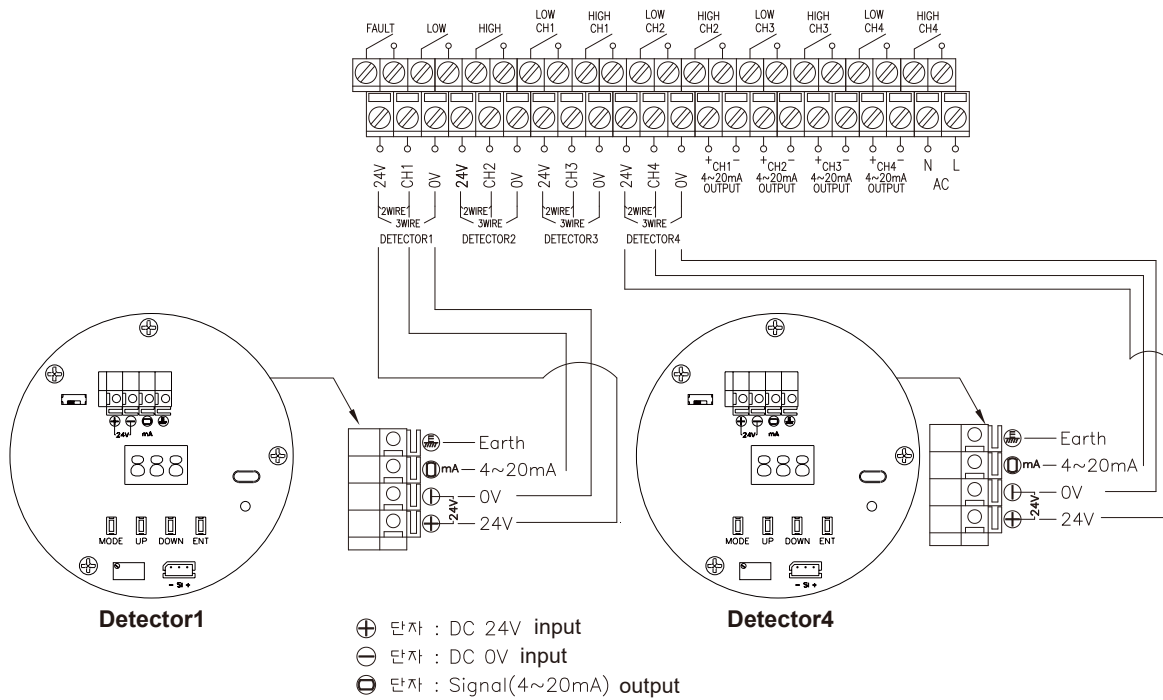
FAULT LOW HIGH LOW CH1 HIGH CH1 LOW CH2 HIGH CH2 LOW CH3 HIGH CH3 LOW CH4 HIGH CH4

24V CH1 0V 24V CH2 0V 24V CH3 0V 24V CH4 0V +CH1− 4~20mA OUTPUT +CH2− 4~20mA OUTPUT +CH3− 4~20mA OUTPUT +CH4− 4~20mA OUTPUT N L AC

2WIRE 3WIRE DETECTOR1 2WIRE 3WIRE DETECTOR2 2WIRE 3WIRE DETECTOR3 2WIRE 3WIRE DETECTOR4

24V mA

888

MODE UP DOWN ENT

− SI +

Earth
mA 4~20mA
0V
24V 24V

Detector1

24V mA

888

MODE UP DOWN ENT

− SI +

Earth
mA 4~20mA
0V
24V 24V

Detector4

⊕ 단자 : DC 24V input
⊖ 단자 : DC 0V input
⊖ 단자 : Signal(4~20mA) output